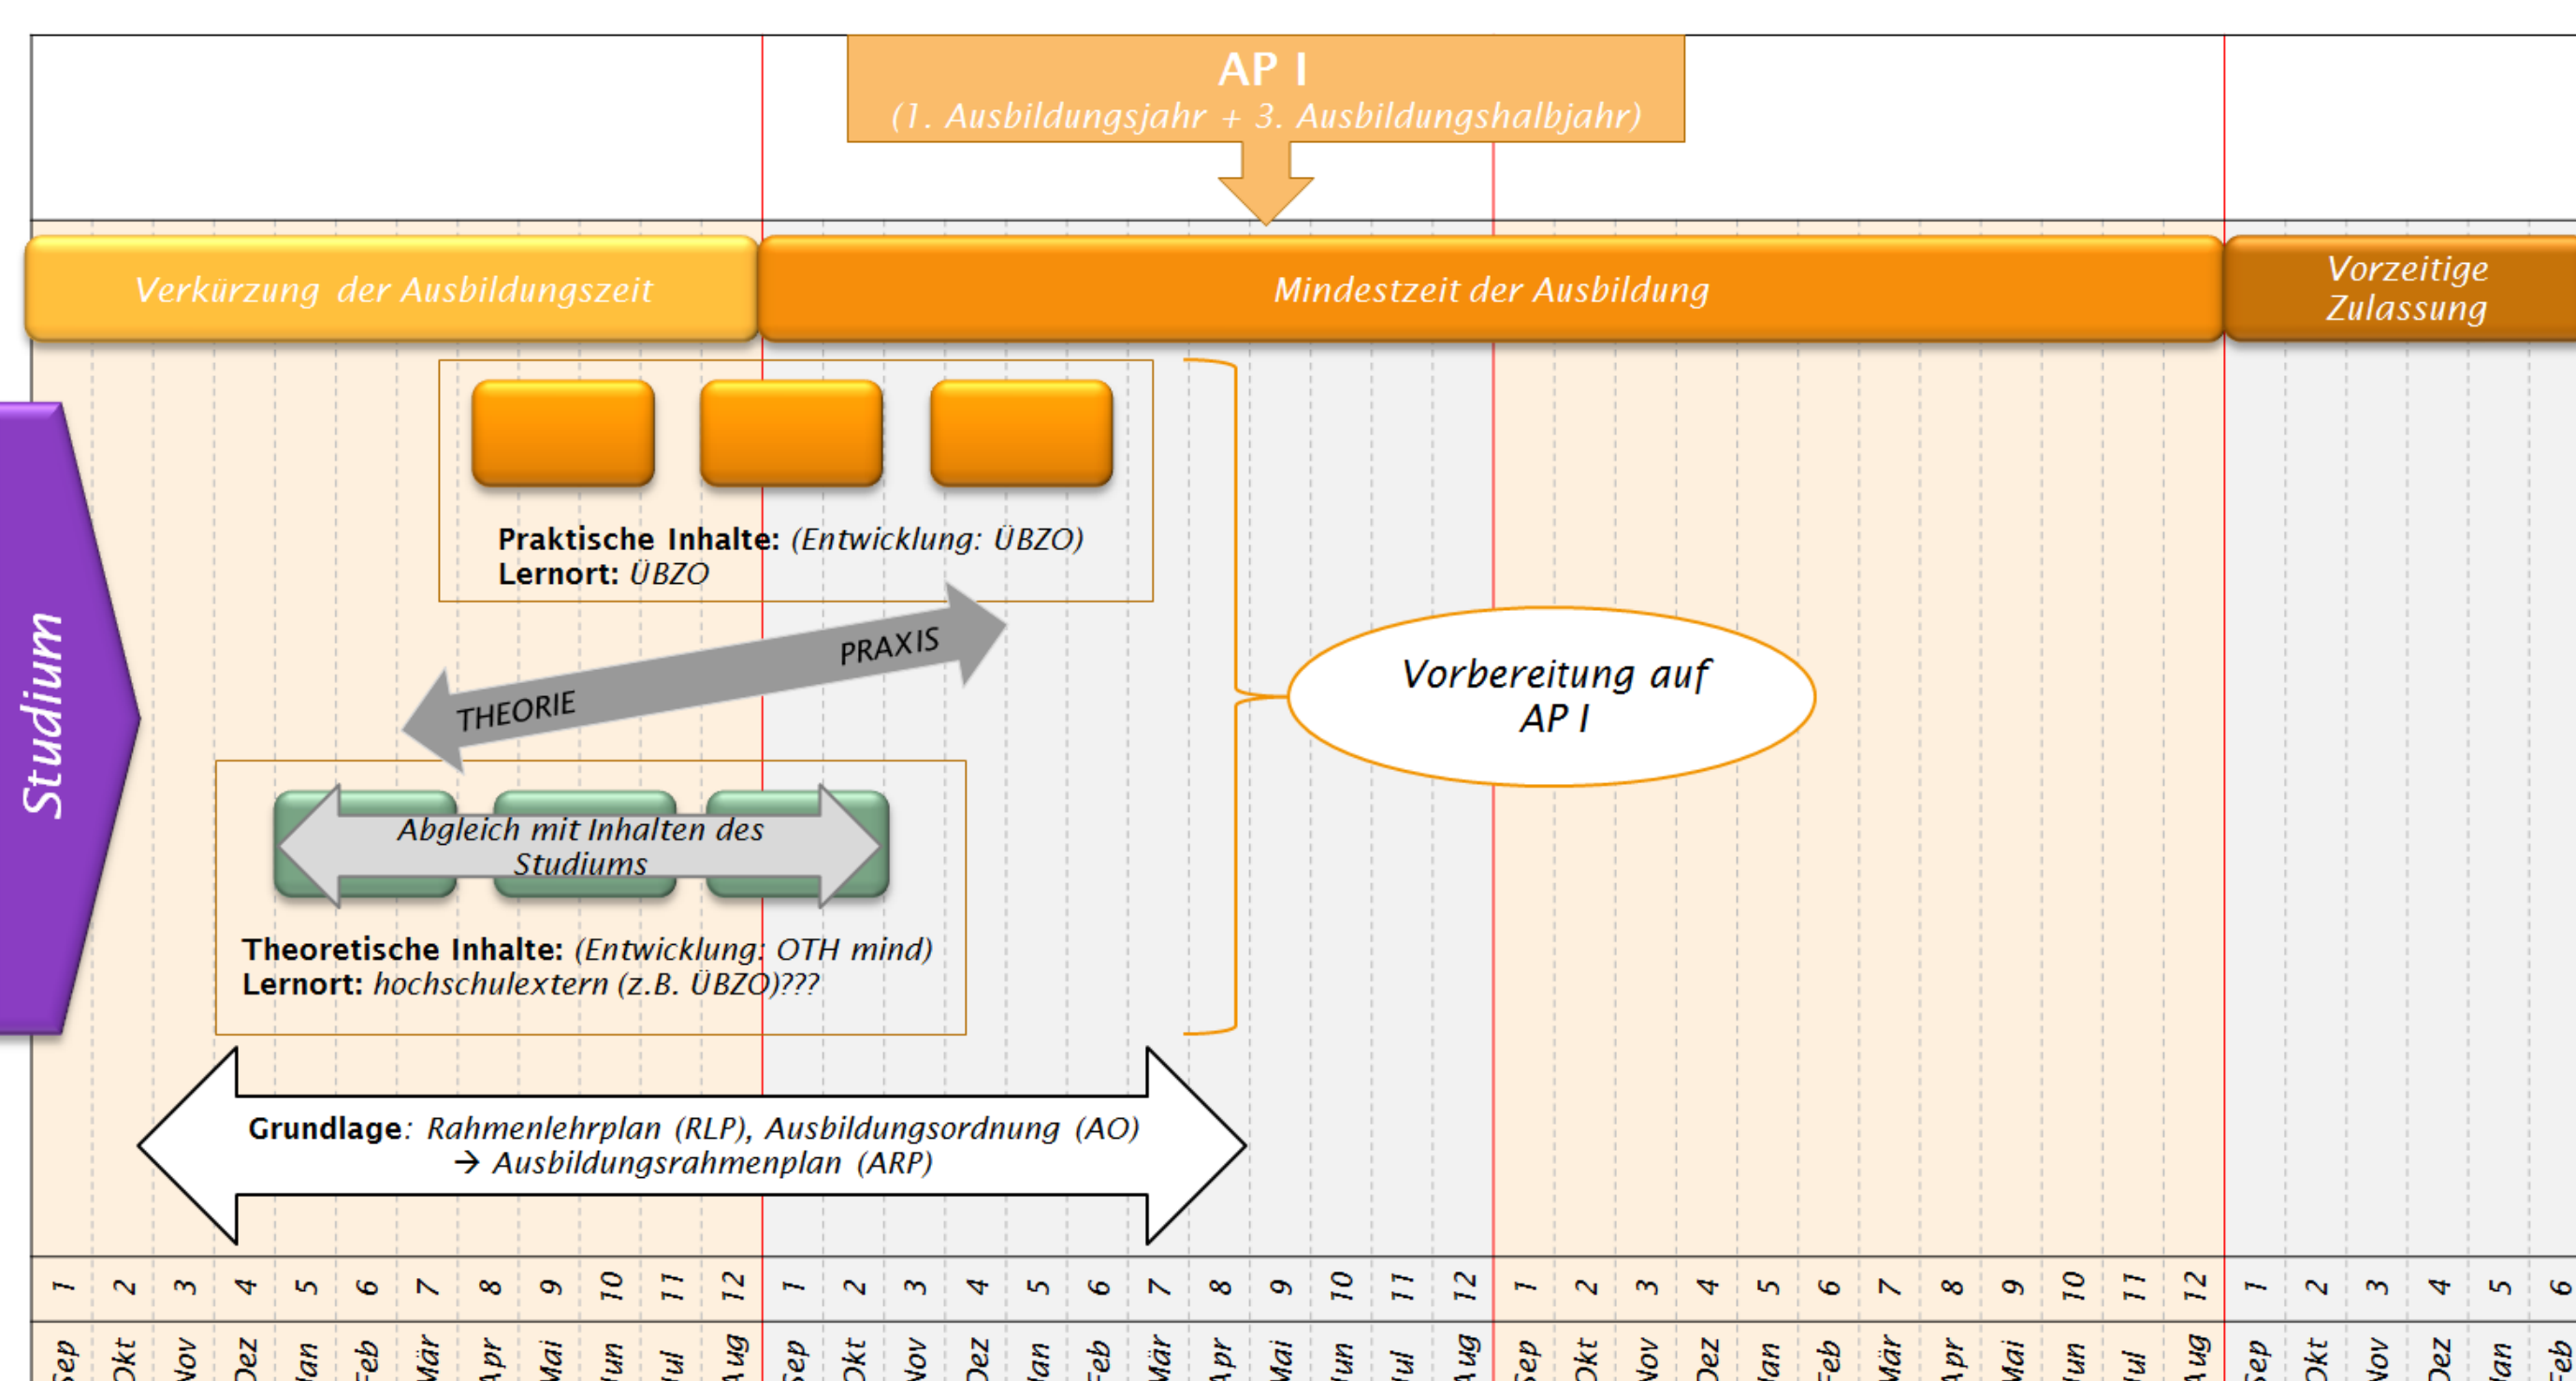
AP I
(1. Ausbildungsjahr + 3. Ausbildungshalbjahr)

Verkürzung der Ausbildungszeit

Mindestzeit der Ausbildung

Vorzeitige Zulassung

Studium

Praktische Inhalte: (Entwicklung: ÜBZO)
Lernort: ÜBZO

PRAXIS

THEORIE

Vorbereitung auf AP I

Abgleich mit Inhalten des Studiums

Theoretische Inhalte: (Entwicklung: OTH mind)
Lernort: hochschulextern (z.B. ÜBZO)???

Grundlage: Rahmenlehrplan (RLP), Ausbildungsordnung (AO)
→ Ausbildungsrahmenplan (ARP)

1 2 3 4 5 6 7 8 9 10 11 12 1 2 3 4 5 6 7 8 9 10 11 12 1 2 3 4 5 6 7 8 9 10 11 12 1 2 3 4 5 6

Sep Okt Nov Dez Jan Feb Mär Apr Mai Jun Jul Aug Sep Okt Nov Dez Jan Feb Mär Apr Mai Jun Jul Aug Sep Okt Nov Dez Jan Feb Mär Apr Mai Jun Jul Aug Sep Okt Nov Dez Jan Feb